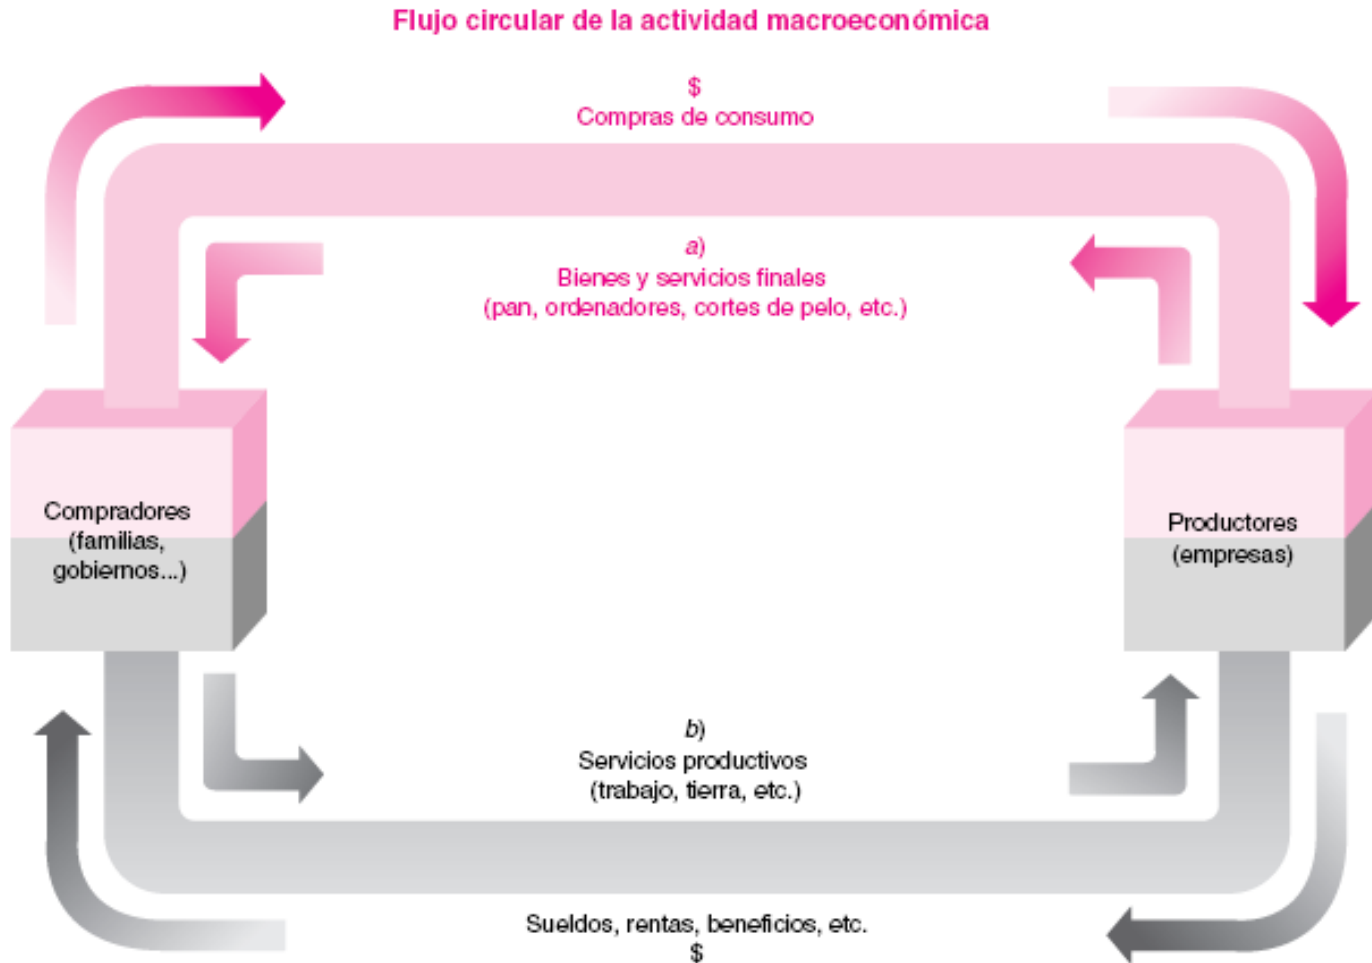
Flujo circular de la actividad macroeconómica

$
Compras de consumo

a)
Bienes y servicios finales
(pan, ordenadores, cortes de pelo, etc.)

Compradores
(familias,
gobiernos...)

Productores
(empresas)

b)
Servicios productivos
(trabajo, tierra, etc.)

Sueldos, rentas, beneficios, etc.
$